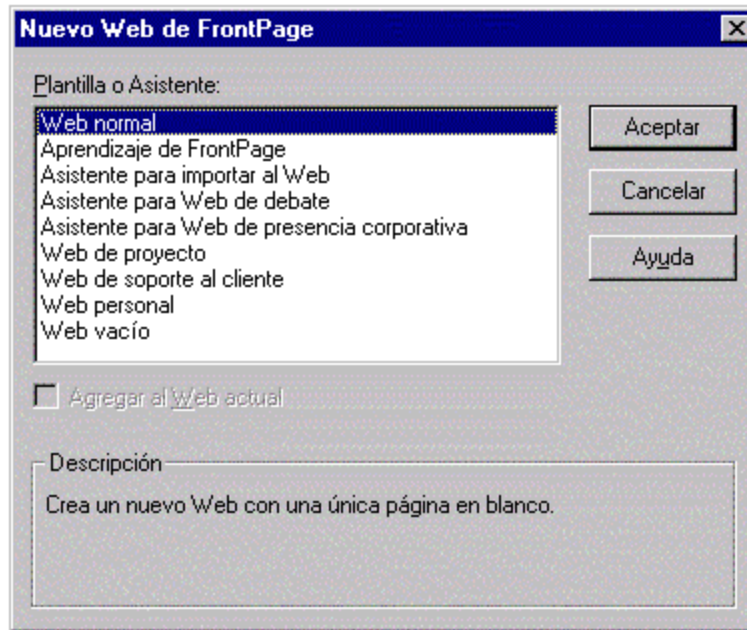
Nuevo Web de FrontPage

Plantilla o Asistente:

Web normal
Aprendizaje de FrontPage
Asistente para importar al Web
Asistente para Web de debate
Asistente para Web de presencia corporativa
Web de proyecto
Web de soporte al cliente
Web personal
Web vacío

Aceptar

Cancelar

Ayuda

Agregar al Web actual

Descripción

Crea un nuevo Web con una única página en blanco.